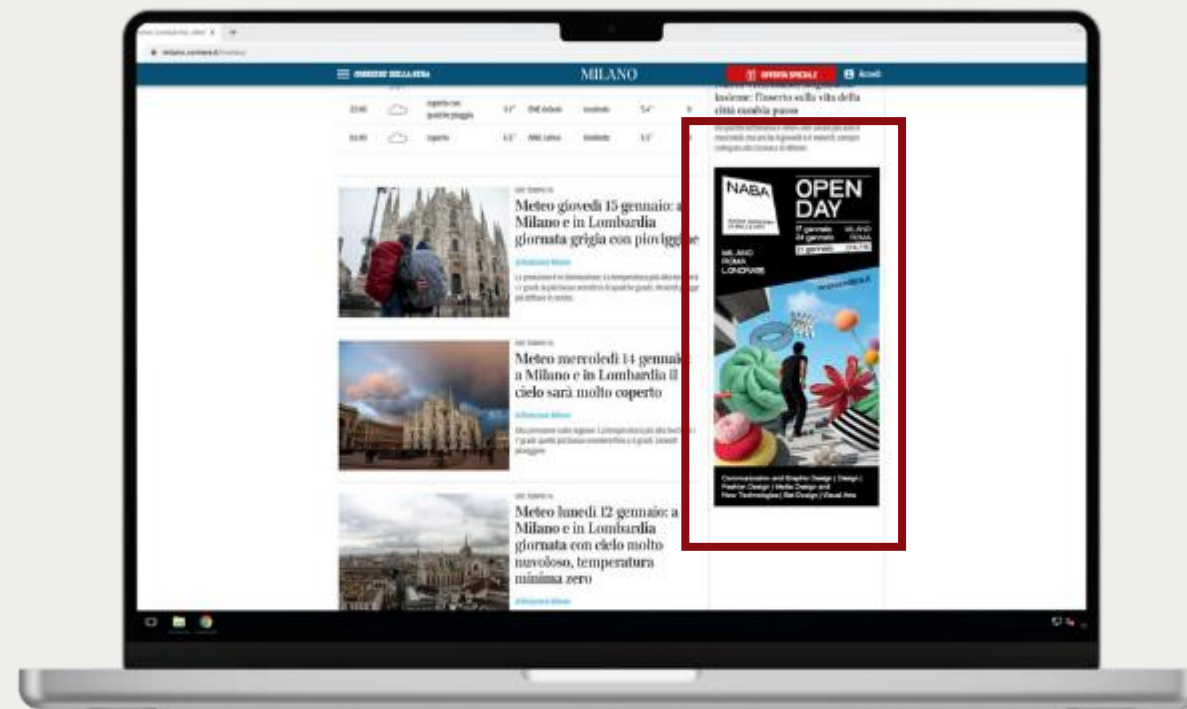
milano.corriere.it

CORRIERE DELLA SERA

MILANO

OFFERTA SPECIALE

Accedi

23:00 coperto con quache pioggia

01:00 coperto

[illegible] insieme: l'inserto sulla vita della città cambia passo

Meteo giovedì 15 gennaio: a Milano e in Lombardia giornata grigia con pioviggine

Meteo mercoledì 14 gennaio: a Milano e in Lombardia il cielo sarà molto coperto

Meteo lunedì 12 gennaio: a Milano e in Lombardia giornata con cielo molto nuvoloso, temperatura minima zero

NABA

OPEN DAY

17 gennaio MILANO
24 gennaio ROMA
31 gennaio ONLINE

MILANO
ROMA
LONDRA

Communication and Graphic Design | Design | Fashion Design | Media Design and New Technologies | Set Design | Visual Arts